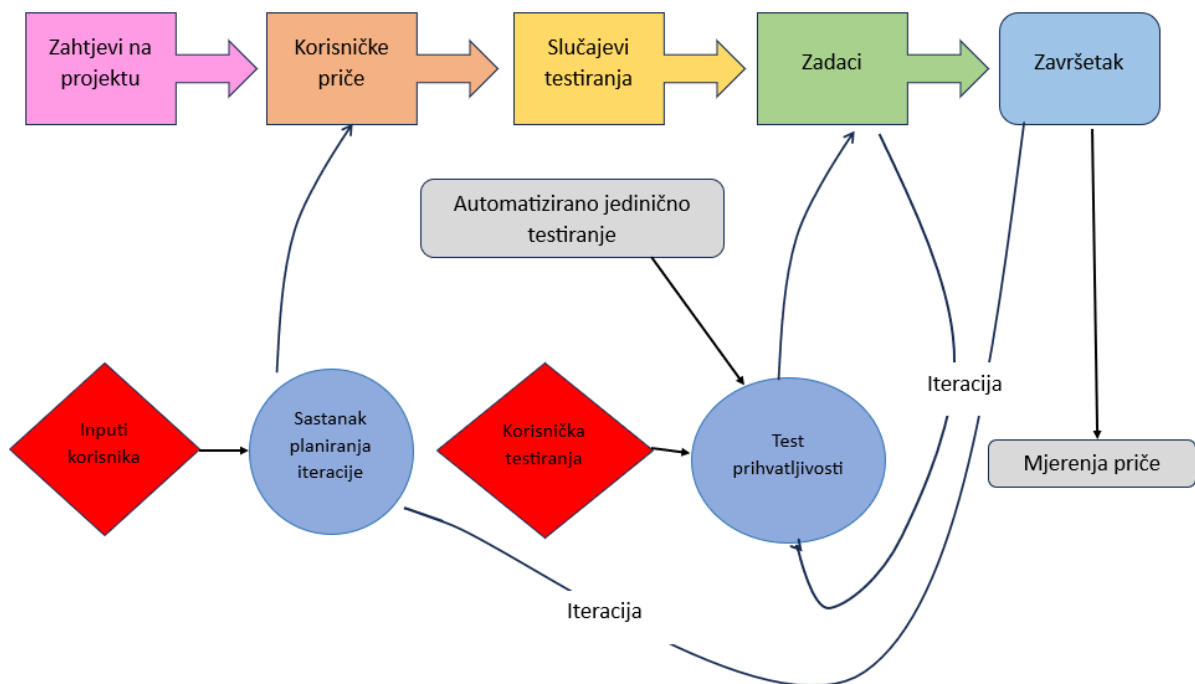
Zahtjevi na projektu

Korisničke priče

Slučajevi testiranja

Zadaci

Završetak

Automatizirano jedinično testiranje

Iteracija

Inputi korisnika

Sastanak planiranja iteracije

Korisnička testiranja

Test prihvatljivosti

Mjerenja priče

Iteracija